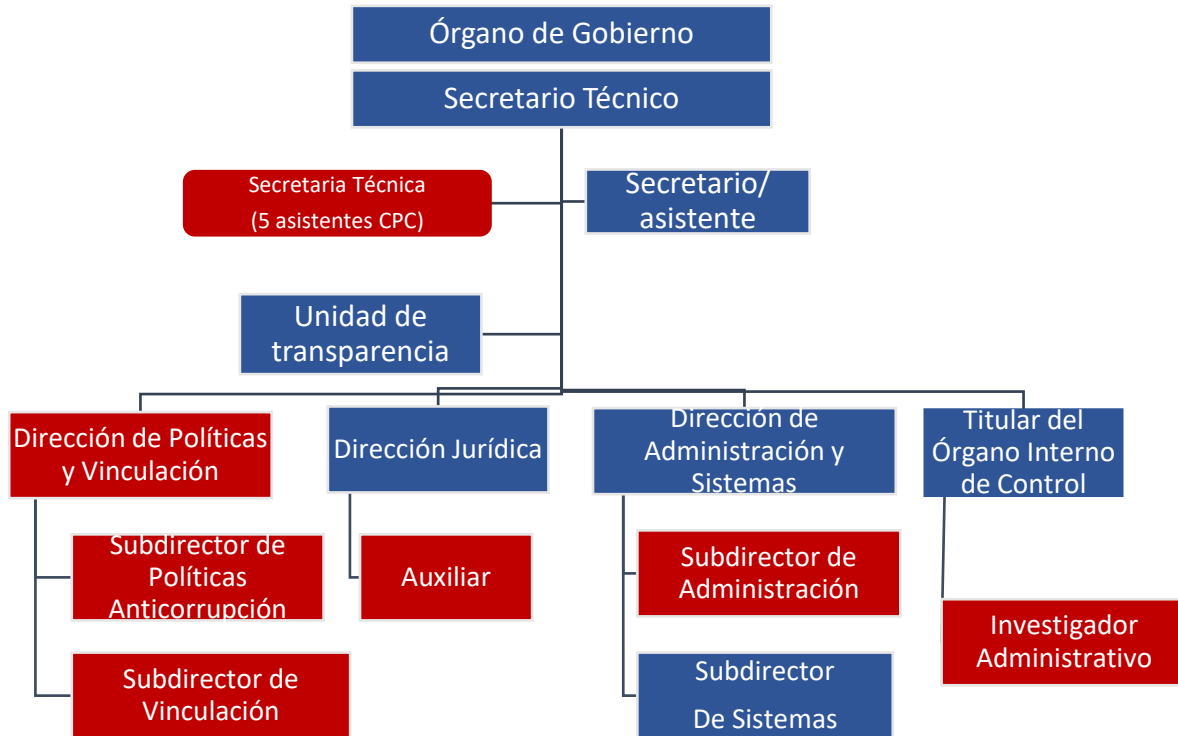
Órgano de Gobierno

Secretario Técnico

Secretaria Técnica
(5 asistentes CPC)

Secretario/
asistente

Unidad de transparencia

Dirección de Políticas y Vinculación

Subdirector de Políticas Anticorrupción

Subdirector de Vinculación

Dirección Jurídica

Auxiliar

Dirección de Administración y Sistemas

Subdirector de Administración

Subdirector
De Sistemas

Titular del Órgano Interno de Control

Investigador Administrativo